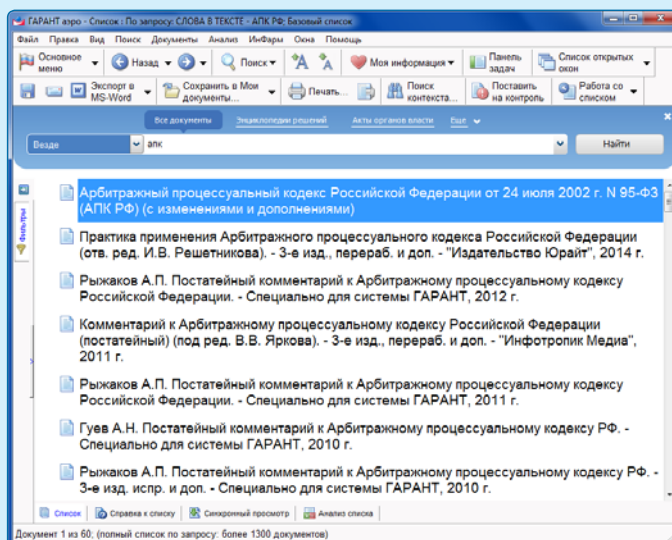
ГАРАНТ аэро - Список : По запросу: СЛОВА В ТЕКСТЕ - АПК РФ: Базовый список

Файл Правка Вид Поиск Документы Анализ ИнФары Окна Помощь

Основное меню Назад Поиск Моя информация Панель задач Список открытых окон

Экспорт в MS-Word Сохранить в Мои документы... Печать... Поиск контекста... Поставить на контроль Работа со списком

Все документы Энциклопедии решений Акты органов власти Еще

Везде апк Найти

Фильтры

Арбитражный процессуальный кодекс Российской Федерации от 24 июля 2002 г. N 95-ФЗ (АПК РФ) (с изменениями и дополнениями)

Практика применения Арбитражного процессуального кодекса Российской Федерации (отв. ред. И.В. Решетникова). - 3-е изд., перераб. и доп. - "Издательство Юрайт", 2014 г.

Рыжаков А.П. Постатейный комментарий к Арбитражному процессуальному кодексу Российской Федерации. - Специально для системы ГАРАНТ, 2012 г.

Комментарий к Арбитражному процессуальному кодексу Российской Федерации (постатейный) (под ред. В.В. Яркова). - 3-е изд., перераб. и доп. - "Инфотропик Медиа", 2011 г.

Рыжаков А.П. Постатейный комментарий к Арбитражному процессуальному кодексу Российской Федерации. - Специально для системы ГАРАНТ, 2011 г.

Гуев А.Н. Постатейный комментарий к Арбитражному процессуальному кодексу РФ. - Специально для системы ГАРАНТ, 2010 г.

Рыжаков А.П. Постатейный комментарий к Арбитражному процессуальному кодексу РФ. - 3-е изд. испр. и доп. - Специально для системы ГАРАНТ, 2010 г.

Список Справка к списку Синхронный просмотр Анализ списка

Документ 1 из 60; (полный список по запросу: более 1300 документов)